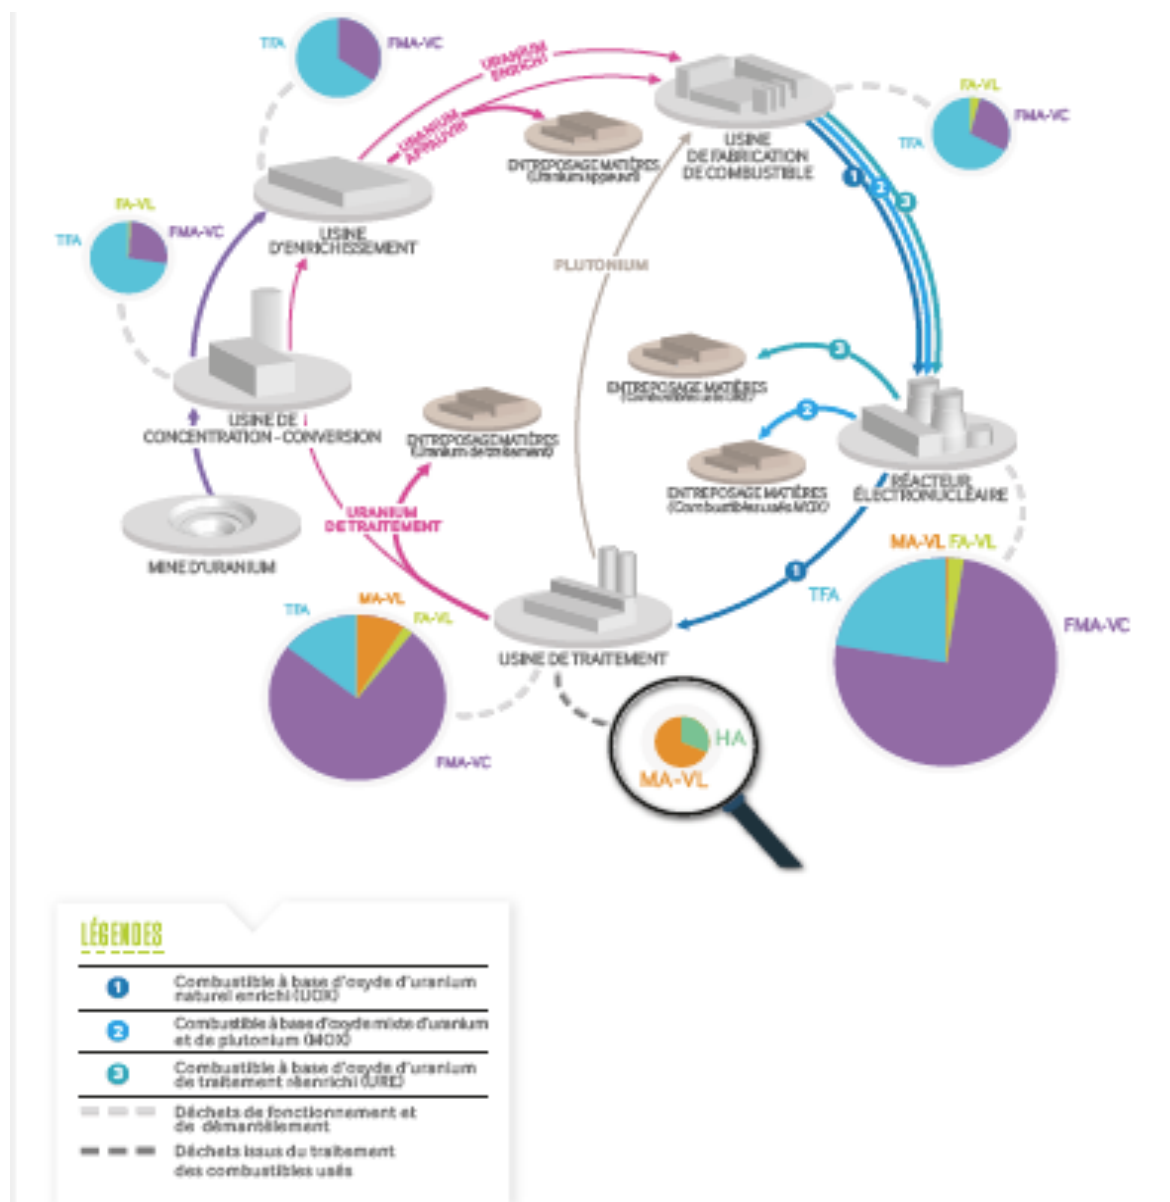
TFA
FMA-VC
URANIUM ENRICHI
URANIUM APPAUVRI
ENTREPOSAGE MATIÈRES (Uranium appauvri)
USINE DE FABRICATION DE COMBUSTIBLE
FA-VL
FMA-VC
TFA
1 2 3
USINE D'ENRICHISSEMENT
FA-VL
TFA
FMA-VC
PLUTONIUM
USINE DE CONCENTRATION - CONVERSION
ENTREPOSAGE MATIÈRES (Uranium de traitement)
3
ENTREPOSAGE MATIÈRES ([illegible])
2
ENTREPOSAGE MATIÈRES (Combustibles usés MOX)
RÉACTEUR ÉLECTRONUCLÉAIRE
URANIUM DE TRAITEMENT
MINE D'URANIUM
1
MA-VL FA-VL
TFA
FMA-VC
TFA
MA-VL
FA-VL
USINE DE TRAITEMENT
FMA-VC
HA
MA-VL

LÉGENDES

1 Combustible à base d'oxyde d'uranium naturel enrichi (UOX)
2 Combustible à base d'oxyde mixte d'uranium et de plutonium (MOX)
3 Combustible à base d'oxyde d'uranium de traitement réenrichi (URE)
Déchets de fonctionnement et de démantèlement
Déchets issus du traitement des combustibles usés